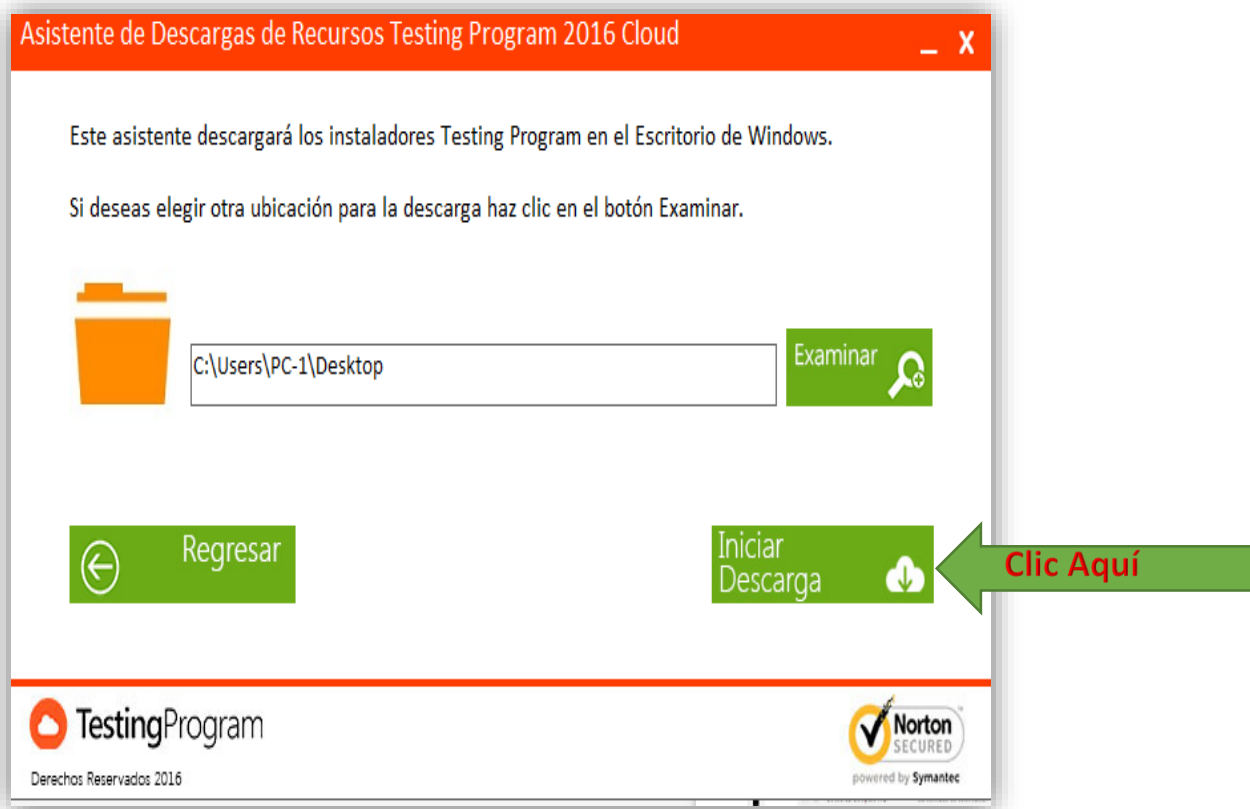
Asistente de Descargas de Recursos Testing Program 2016 Cloud

_ X

Este asistente descargará los instaladores Testing Program en el Escritorio de Windows.

Si deseas elegir otra ubicación para la descarga haz clic en el botón Examinar.

C:\Users\PC-1\Desktop

Examinar

Regresar

Iniciar Descarga

Clic Aquí

TestingProgram

Derechos Reservados 2016

Norton SECURED

powered by Symantec